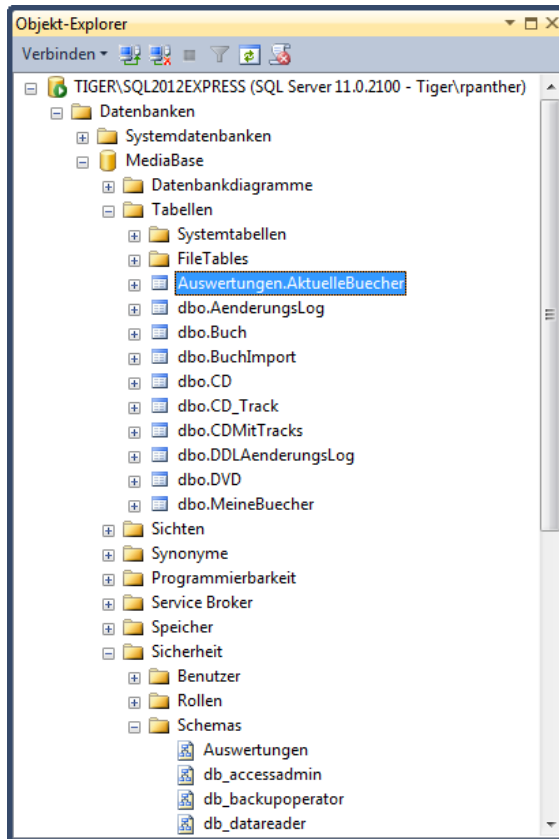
Objekt-Explorer

Verbinden

TIGER\SQL2012EXPRESS (SQL Server 11.0.2100 - Tiger\rpanther)
Datenbanken
Systemdatenbanken
MediaBase
Datenbankdiagramme
Tabellen
Systemtabellen
FileTables
Auswertungen.AktuelleBuecher
dbo.AenderungsLog
dbo.Buch
dbo.BuchImport
dbo.CD
dbo.CD_Track
dbo.CDMitTracks
dbo.DDLAenderungsLog
dbo.DVD
dbo.MeineBuecher
Sichten
Synonyme
Programmierbarkeit
Service Broker
Speicher
Sicherheit
Benutzer
Rollen
Schemas
Auswertungen
db_accessadmin
db_backupoperator
db_datareader